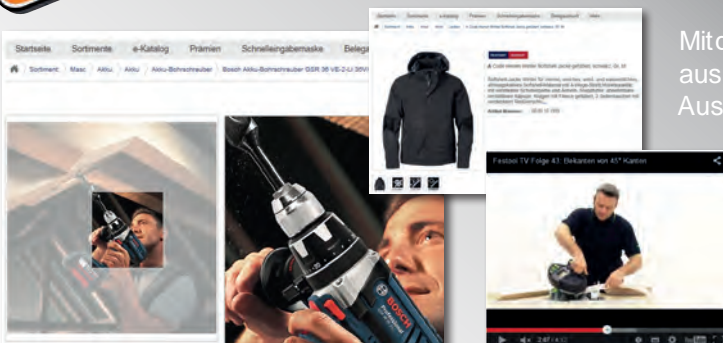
Startseite Sortimente e-Katalog Prämien Schnelleingabemaske Belege

Sortiment Masc Akku Akku Akku-Bohrschrauber Bosch Akku-Bohrschrauber GSR 36 VE-2-LI 36V

Mit
aus
Aus

Festool TV Folge 41: Bekanten von 45° Kanten

BOSCH